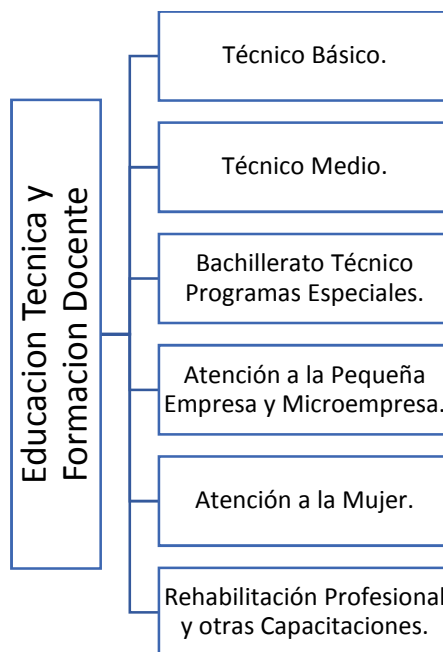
Educacion Tecnica y Formacion Docente

Técnico Básico.

Técnico Medio.

Bachillerato Técnico Programas Especiales.

Atención a la Pequeña Empresa y Microempresa.

Atención a la Mujer.

Rehabilitación Profesional y otras Capacitaciones.